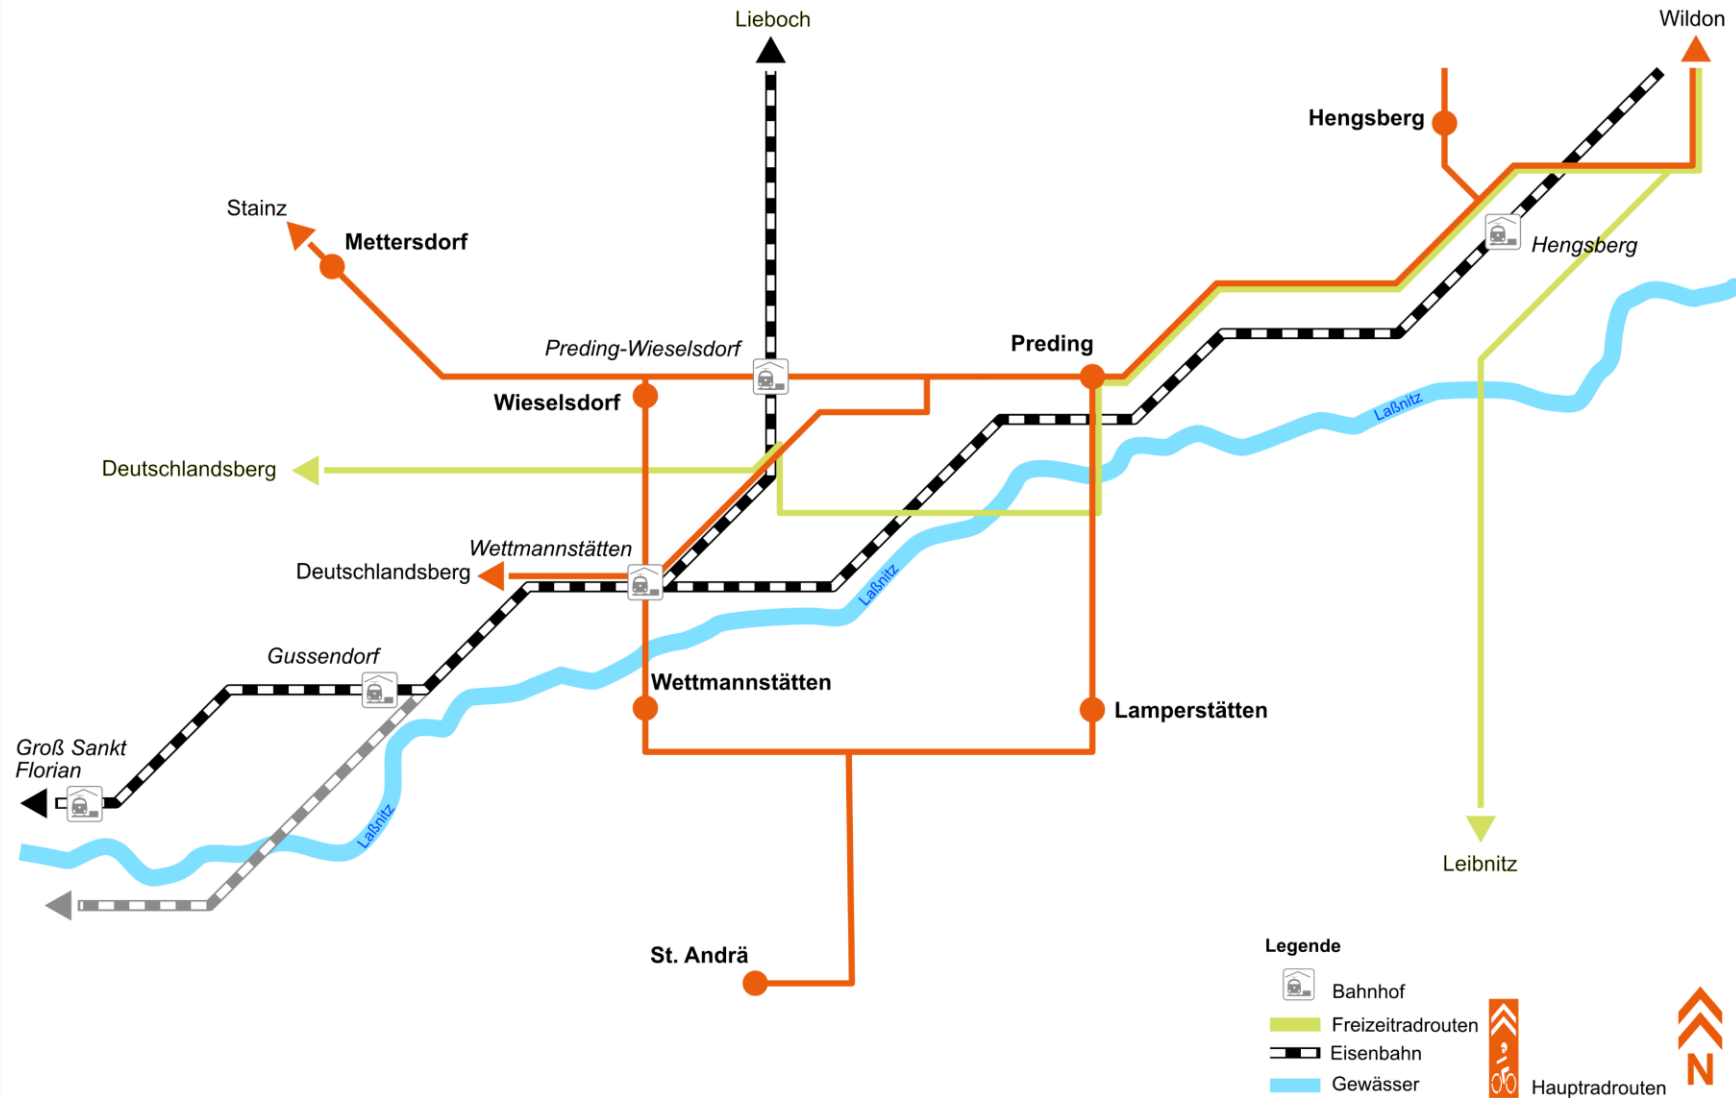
Lieboch

Wildon

Hengsberg

Stainz

Mettersdorf

Hengsberg

Preding-Wieselsdorf

Preding

Wieselsdorf

Laßnitz

Deutschlandsberg

Wettmannstätten

Deutschlandsberg

Laßnitz

Gussendorf

Wettmannstätten

Lamperstätten

Groß Sankt Florian

Laßnitz

Leibnitz

St. Andrä

Legende

Bahnhof

Freizeitradrouten

Eisenbahn

Gewässer

Hauptradrouten

N